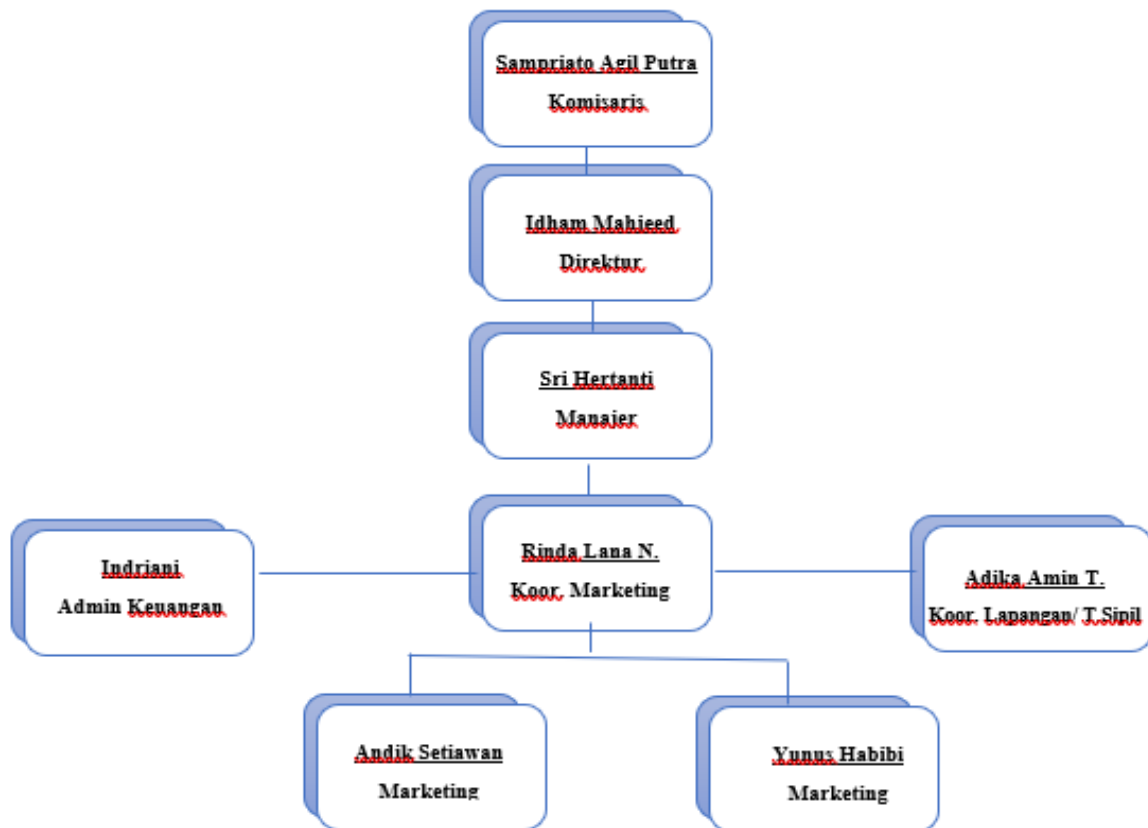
Sampriato Agil Putra
Komisaris

Idham Mahjeed
Direktur

Sri Hertanti
Manajer

Indriani
Admin Keuangan

Rinda Lana N.
Koor. Marketing

Adika Amin T.
Koor. Lapangan/ T.Sipil

Andik Setiawan
Marketing

Yunus Habibi
Marketing